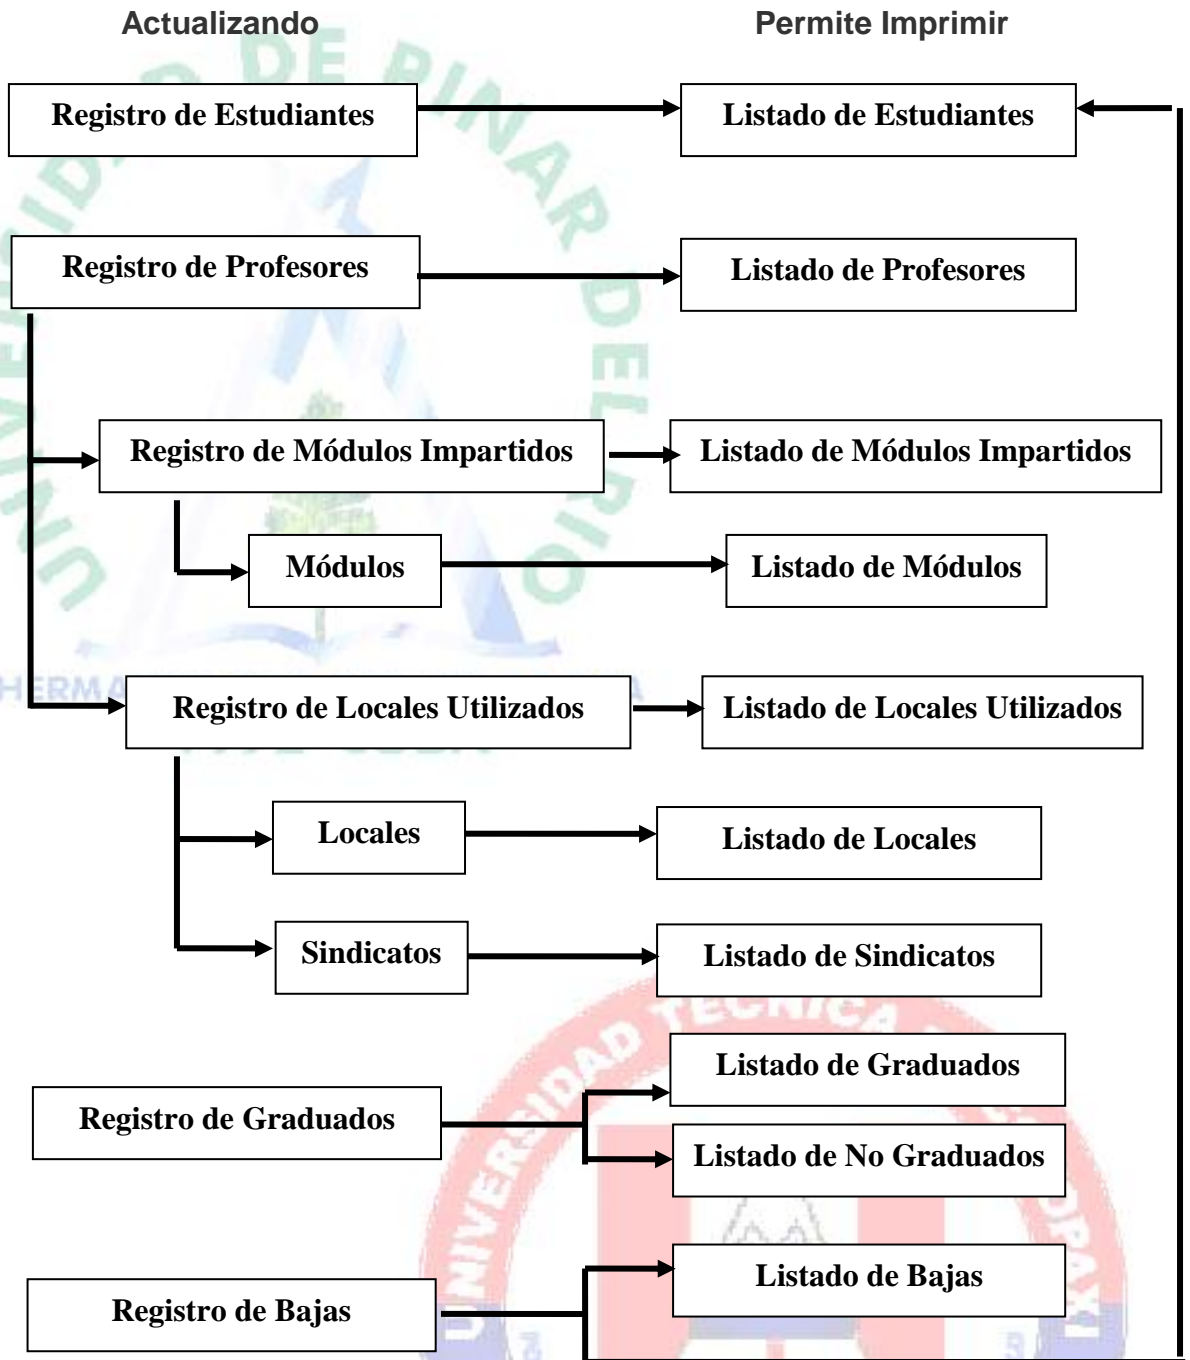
Actualizando

Permite Imprimir

Registro de Estudiantes

Listado de Estudiantes

Registro de Profesores

Listado de Profesores

Registro de Módulos Impartidos

Listado de Módulos Impartidos

Módulos

Listado de Módulos

Registro de Locales Utilizados

Listado de Locales Utilizados

Locales

Listado de Locales

Sindicatos

Listado de Sindicatos

Registro de Graduados

Listado de Graduados

Listado de No Graduados

Registro de Bajas

Listado de Bajas